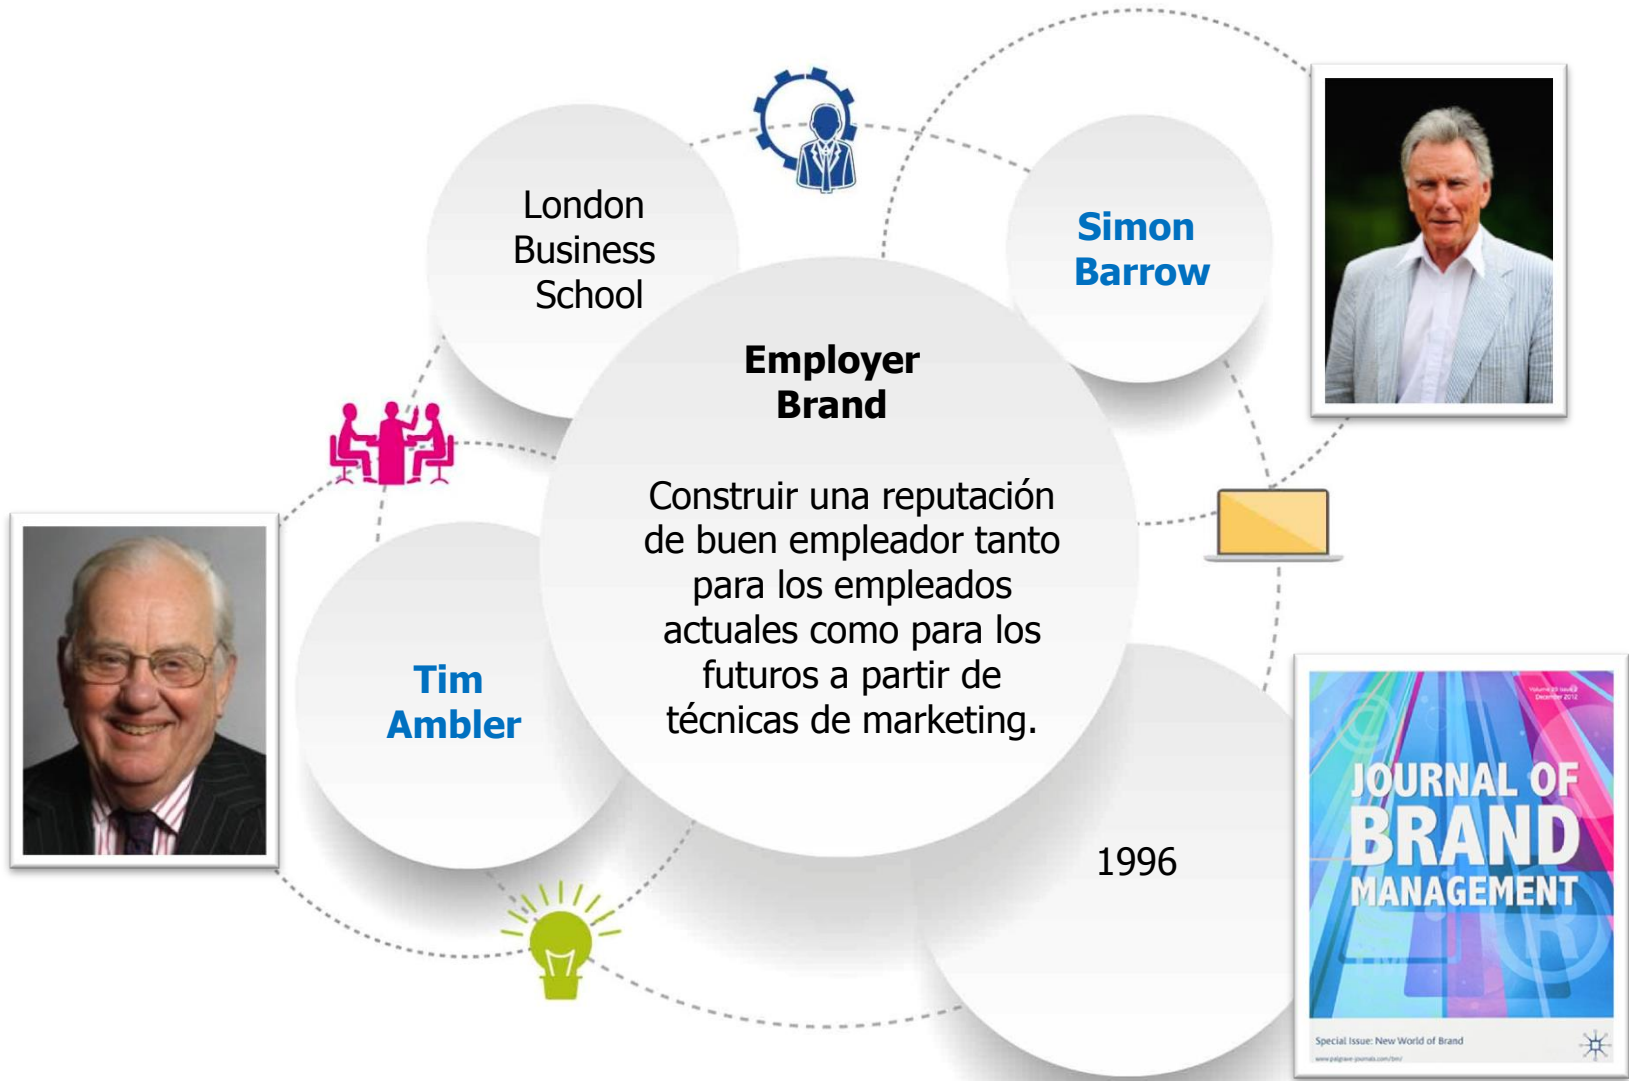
London Business School

Simon Barrow

Employer Brand

Construir una reputación de buen empleador tanto para los empleados actuales como para los futuros a partir de técnicas de marketing.

Tim Ambler

1996

JOURNAL OF BRAND MANAGEMENT

Special Issue: New World of Brand